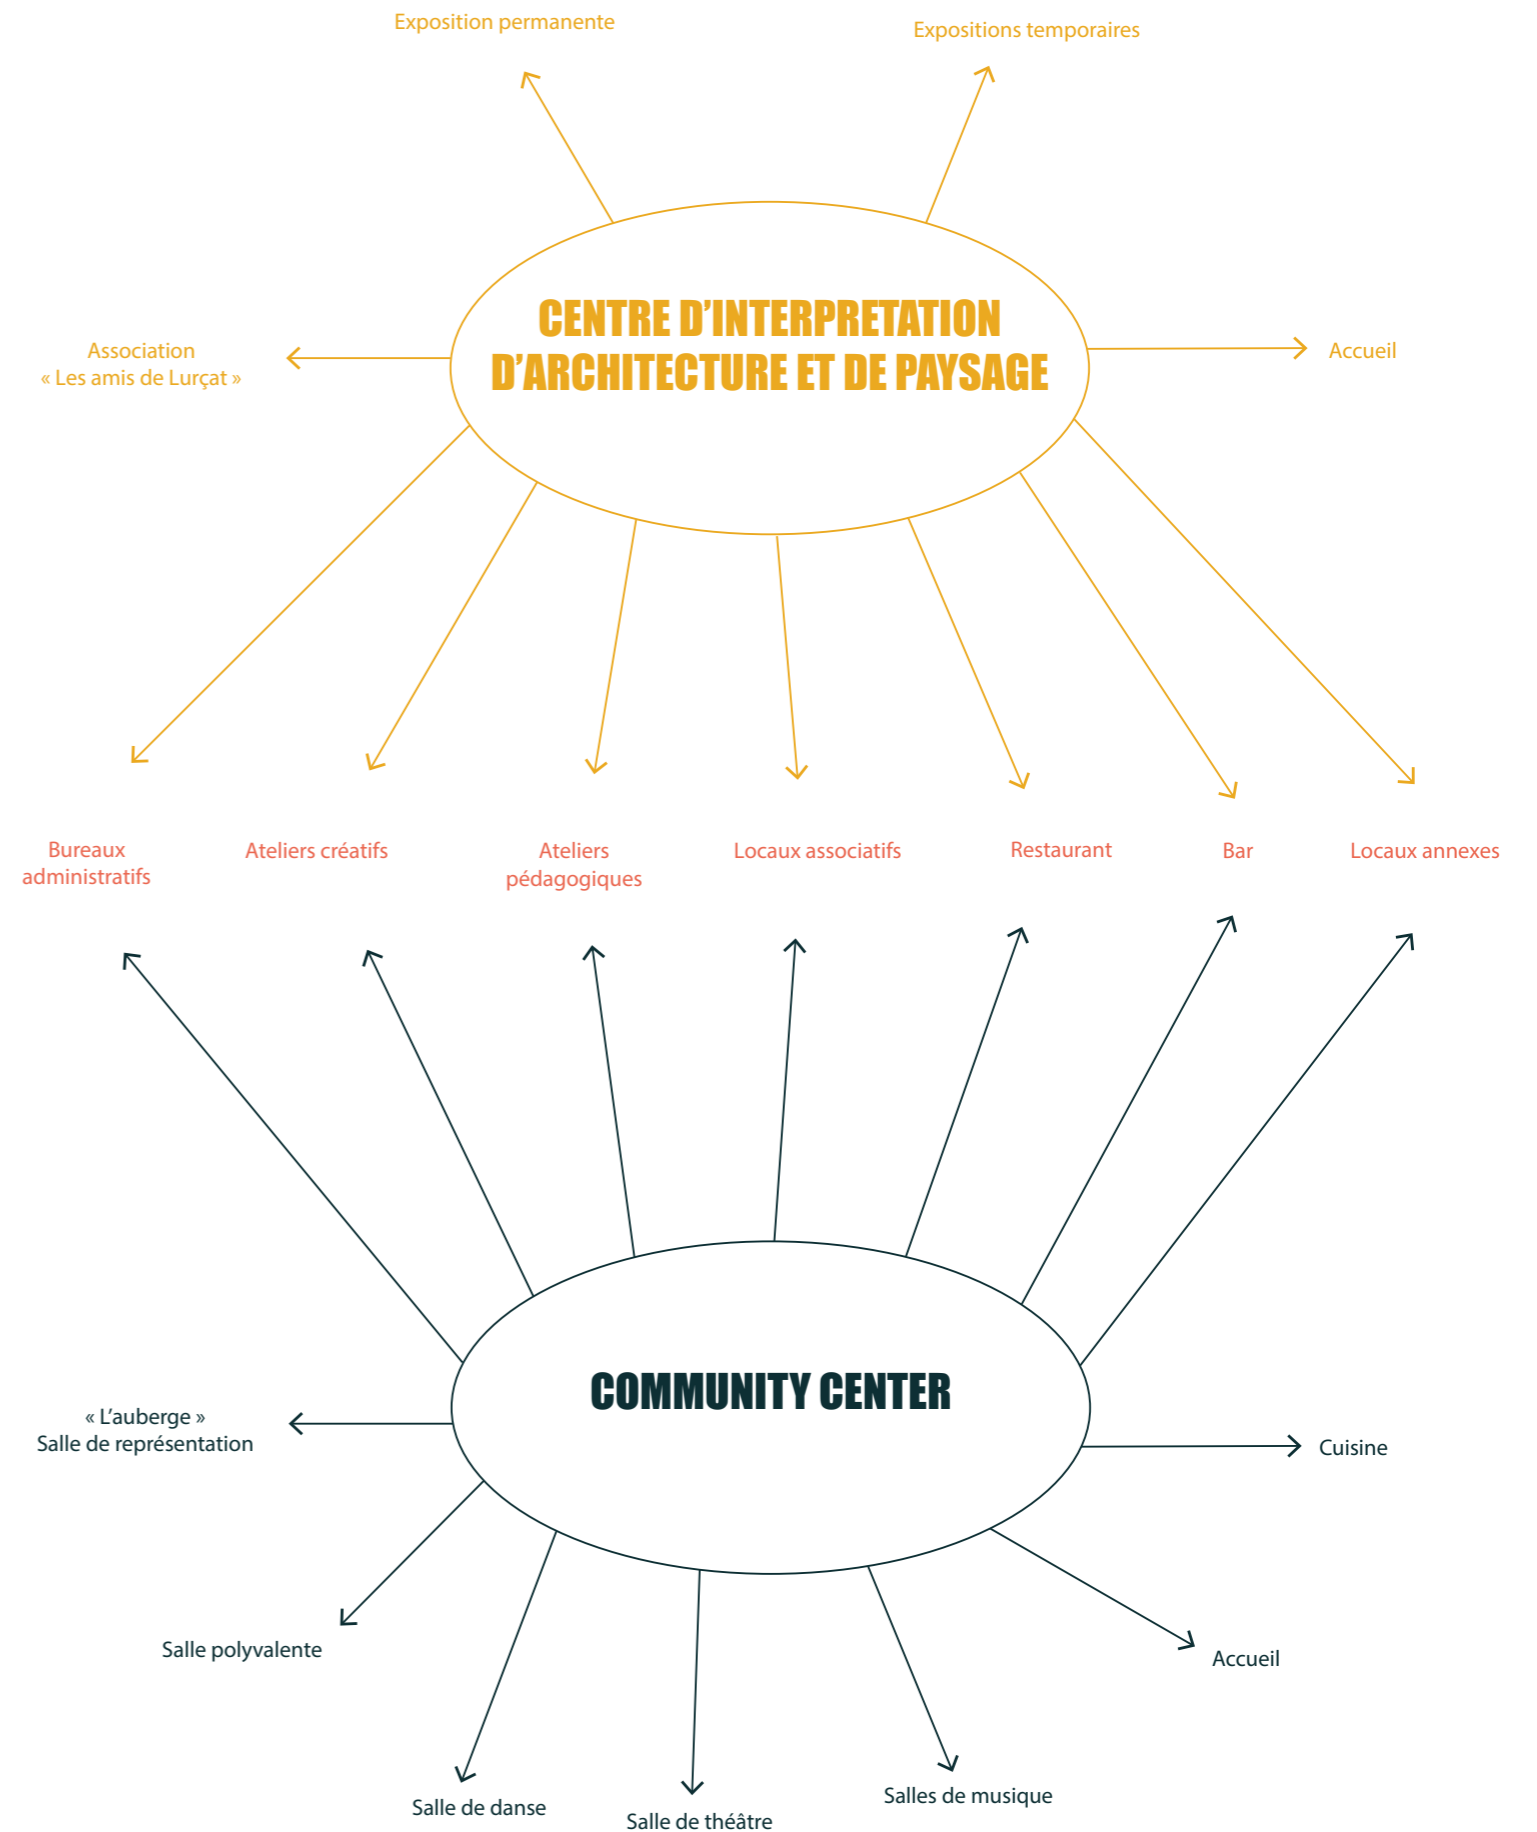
Exposition permanente

Expositions temporaires

CENTRE D'INTERPRETATION D'ARCHITECTURE ET DE PAYSAGE

Association
« Les amis de Lurçat »

Accueil

Bureaux administratifs

Ateliers créatifs

Ateliers pédagogiques

Locaux associatifs

Restaurant

Bar

Locaux annexes

COMMUNITY CENTER

« L'auberge »
Salle de représentation

Cuisine

Salle polyvalente

Accueil

Salle de danse

Salle de théâtre

Salles de musique